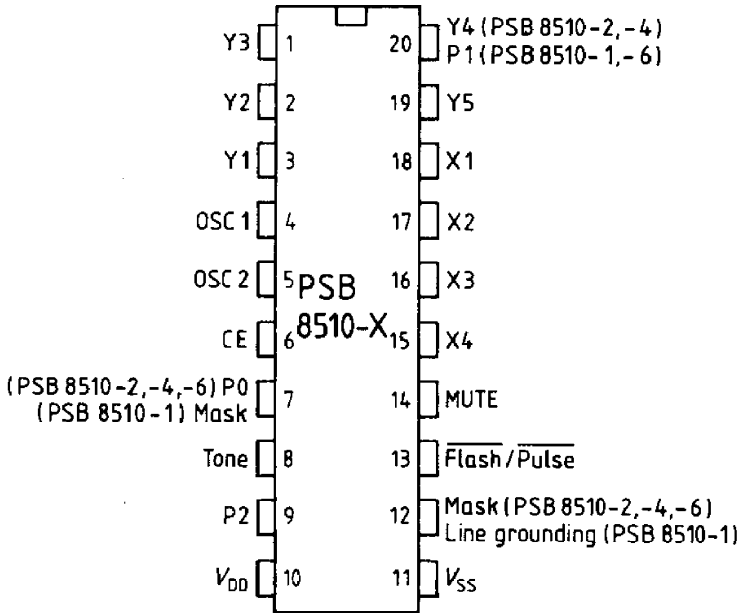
PSB 8510-X

Y3 1
Y2 2
Y1 3
OSC 1 4
OSC 2 5
CE 6
(PSB 8510-2,-4,-6) P0 (PSB 8510-1) Mask 7
Tone 8
P2 9
$V_{DD}$ 10

20 Y4 (PSB 8510-2,-4) P1 (PSB 8510-1,-6)
19 Y5
18 X1
17 X2
16 X3
15 X4
14 MUTE
13 $\overline{\text{Flash}}$/$\overline{\text{Pulse}}$
12 Mask (PSB 8510-2,-4,-6) Line grounding (PSB 8510-1)
11 $V_{SS}$